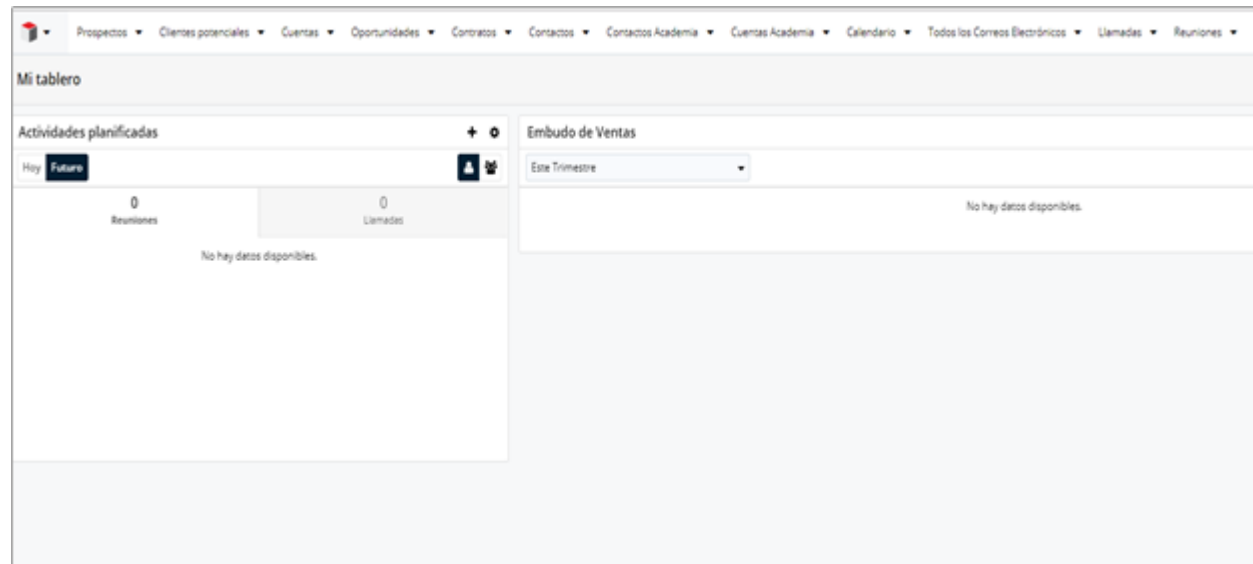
Prospectos ▾ Clientes potenciales ▾ Cuentas ▾ Oportunidades ▾ Contratos ▾ Contactos ▾ Contactos Academia ▾ Cuentas Academia ▾ Calendario ▾ Todos los Correos Electrónicos ▾ Llamadas ▾ Reuniones ▾

Mi tablero

Actividades planificadas

Hoy Futuro

0
Reuniones

0
Llamadas

No hay datos disponibles.

Embudo de Ventas

Este Trimestre

No hay datos disponibles.